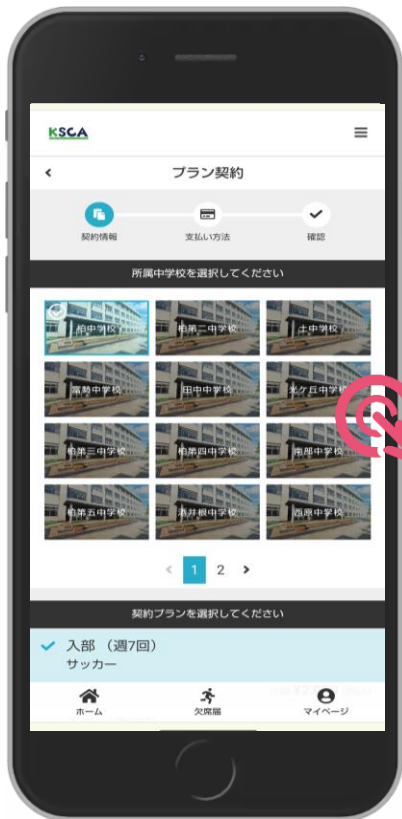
KSCA

<

プラン契約

契約情報

支払い方法

確認

所属中学校を選択してください

柏中学校

柏第二中学校

土中学校

富勢中学校

田中中学校

光ケ丘中学校

柏第三中学校

柏第四中学校

南部中学校

柏第五中学校

酒井根中学校

西原中学校

<

1

2

>

契約プランを選択してください

入部 (週7回)

サッカー

ホーム

欠席届

マイページ